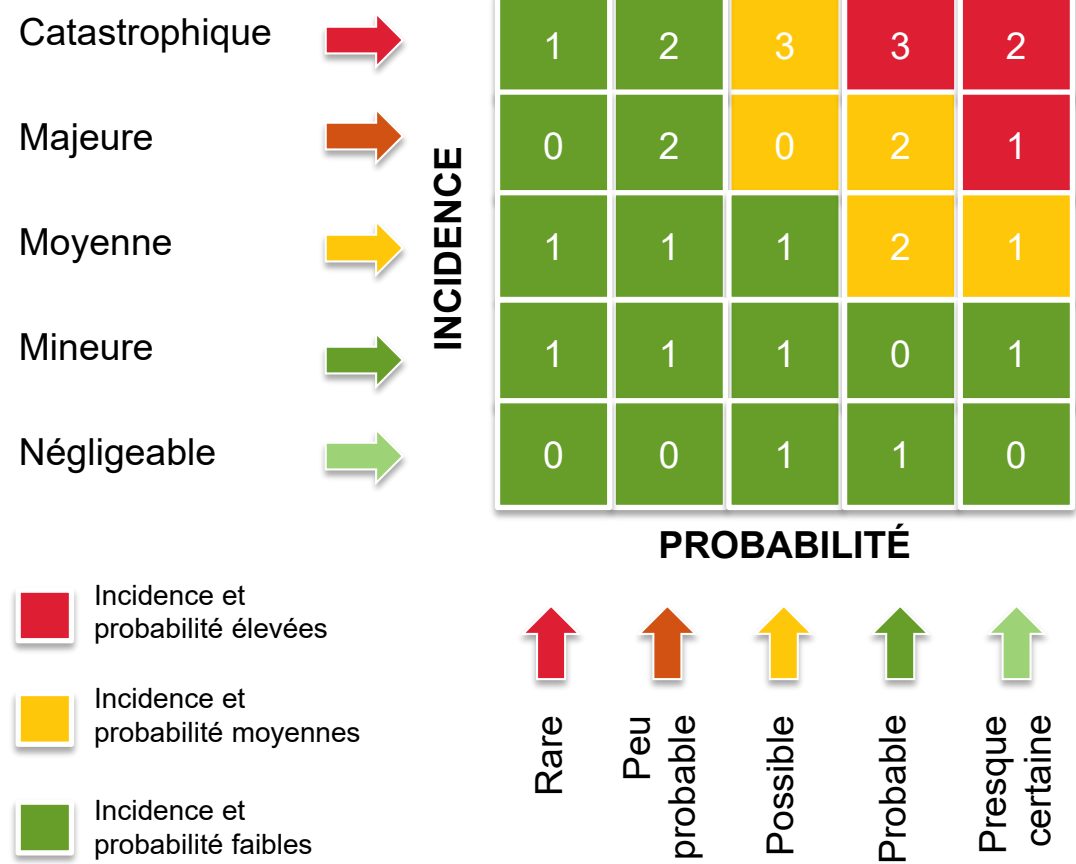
Catastrophique

Majeure

Moyenne

Mineure

Négligeable

INCIDENCE

| 1 | 2 | 3 | 3 | 2 |
|---|---|---|---|---|
| 0 | 2 | 0 | 2 | 1 |
| 1 | 1 | 1 | 2 | 1 |
| 1 | 1 | 1 | 0 | 1 |
| 0 | 0 | 1 | 1 | 0 |

PROBABILITÉ

Incidence et probabilité élevées

Incidence et probabilité moyennes

Incidence et probabilité faibles

Rare

Peu probable

Possible

Probable

Presque certaine